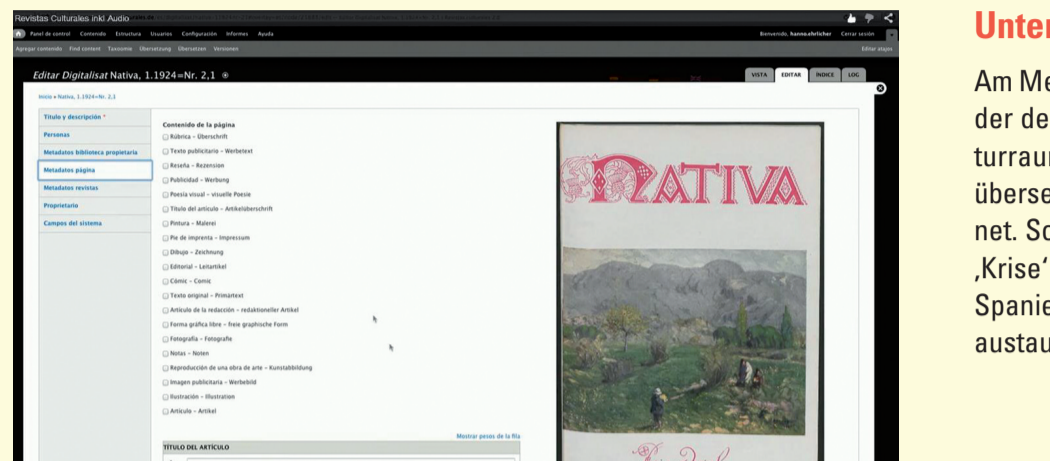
Revistas Culturales inkl Audio

Panel de control Contenido Estructura Usuarios Configuración Informes Ayuda

Bienvenido, hanne.ehrlicher Cerrar sesión

Agregar contenido Find content Taxonomy Übersetzung Übersetzen Versionen

Editar atajos

Editar Digitalisat Nativa, 1.1924=Nr. 2,1

VISTA EDITAR ÍNDICE LOG

Inicio » Nativa, 1.1924=Nr. 2,1

Título y descripción *
Personas
Metadatos biblioteca propietaria
Metadatos página
Metadatos revistas
Propietario
Campos del sistema

Contenido de la página
Rúbrica – Überschrift
Texto publicitario – Werbetext
Reseña – Rezension
Publicidad – Werbung
Poesía visual – visuelle Poesie
Título del artículo – Artikelüberschrift
Pintura – Malerei
Pie de imprenta – Impressum
Dibujo – Zeichnung
Editorial – Leitartikel
Cómic – Comic
Texto original – Primärtext
Artículo de la redacción – redaktioneller Artikel
Forma gráfica libre – freie graphische Form
Fotografía – Fotografie
Notas – Noten
Reproducción de una obra de arte – Kunstabbildung
Imagen publicitaria – Werbebild
Ilustración – Illustration
Artículo – Artikel

Mostrar pesos de la fila

TÍTULO DEL ARTÍCULO

NATIVA

Unter

Am Me
der de
turraur
überse
net. Sc
‚Krise'
Spanie
austau